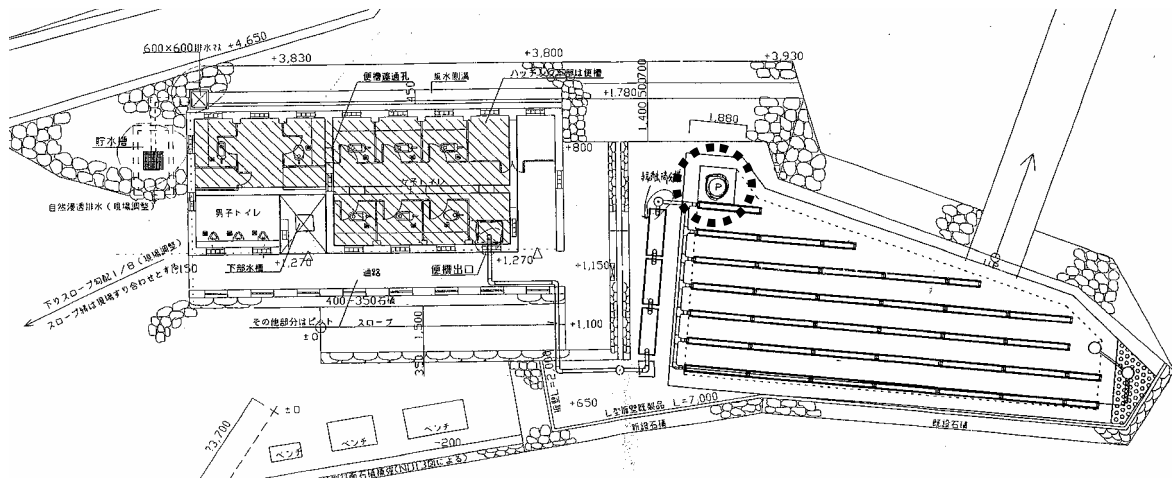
600×600排水ます +4,650
+3,830
+3,800
+3,930
便槽通気孔
雨水側溝
ハッチ部分は便槽
450
1,780
500
700
1,400
1,880
貯水槽
+800
循環ポンプ
P
自然浸透排水（現場調整）
男子トイレ
下部水槽
+1,270
便槽出口
+1,270
+1,150
下りスロープ勾配1/8（現場調整）
スロープ幅は現場すり合わせとする
150
通路
400/350石積
その他部分はピット
スロープ
±0
1,500
+1,100
350
+650
L型側溝既製品 L=7,000
新設石積
既設石積
×±0
23,700
ベンチ
ベンチ
ベンチ
-200
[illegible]